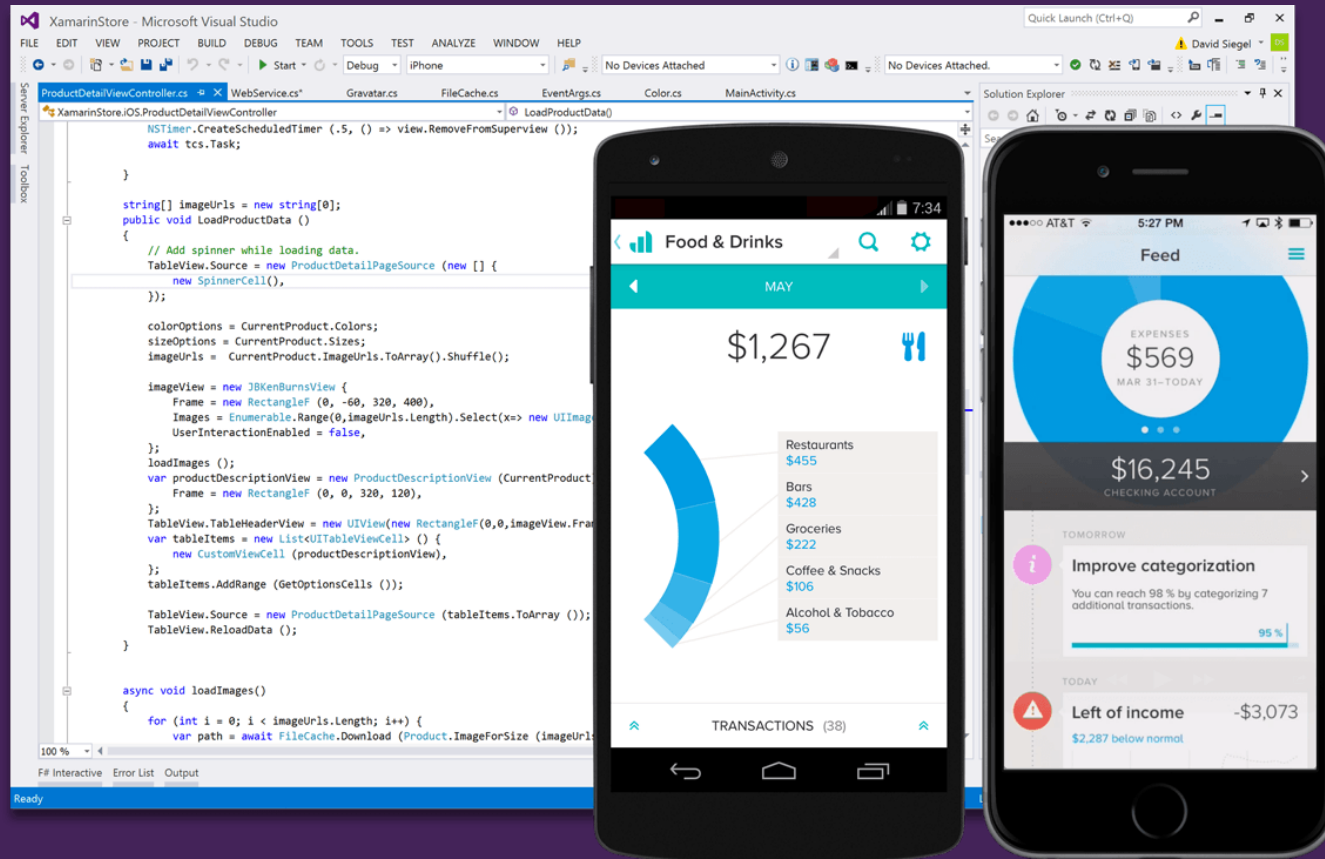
XamarinStore - Microsoft Visual Studio

Quick Launch (Ctrl+Q)

FILE EDIT VIEW PROJECT BUILD DEBUG TEAM TOOLS TEST ANALYZE WINDOW HELP

David Siegel

Start Debug iPhone No Devices Attached No Devices Attached.

Server Explorer Toolbox

ProductDetailViewController.cs WebService.cs* Gravatar.cs FileCache.cs EventArgs.cs Color.cs MainActivity.cs

XamarinStore.iOS.ProductDetailViewController LoadProductData()

Solution Explorer

```
            NSTimer.CreateScheduledTimer (.5, () => view.RemoveFromSuperview ());
            await tcs.Task;

        }

        string[] imageUrls = new string[0];
        public void LoadProductData ()
        {
            // Add spinner while loading data.
            TableView.Source = new ProductDetailPageSource (new [] {
                new SpinnerCell(),
            });

            colorOptions = CurrentProduct.Colors;
            sizeOptions = CurrentProduct.Sizes;
            imageUrls =  CurrentProduct.ImageUrls.ToArray().Shuffle();

            imageView = new JBKenBurnsView {
                Frame = new RectangleF (0, -60, 320, 400),
                Images = Enumerable.Range(0,imageUrls.Length).Select(x=> new UIImage
                UserInteractionEnabled = false,
            };
            loadImages ();
            var productDescriptionView = new ProductDescriptionView (CurrentProduct
                Frame = new RectangleF (0, 0, 320, 120),
            };
            TableView.TableHeaderView = new UIView(new RectangleF(0,0,imageView.Fra
            var tableItems = new List<UITableViewCell> () {
                new CustomViewCell (productDescriptionView),
            };
            tableItems.AddRange (GetOptionsCells ());

            TableView.Source = new ProductDetailPageSource (tableItems.ToArray ());
            TableView.ReloadData ();
        }


        async void loadImages()
        {
            for (int i = 0; i < imageUrls.Length; i++) {
                var path = await FileCache.Download (Product.ImageForSize (imageUrls
```

100 %

F# Interactive Error List Output

Ready

7:34

Food & Drinks

MAY

$1,267

Restaurants
$455

Bars
$428

Groceries
$222

Coffee & Snacks
$106

Alcohol & Tobacco
$56

TRANSACTIONS (38)

AT&T 5:27 PM

Feed

EXPENSES
$569
MAR 31–TODAY

$16,245
CHECKING ACCOUNT

TOMORROW

Improve categorization

You can reach 98 % by categorizing 7 additional transactions.

95 %

TODAY

Left of income -$3,073

$2,287 below normal